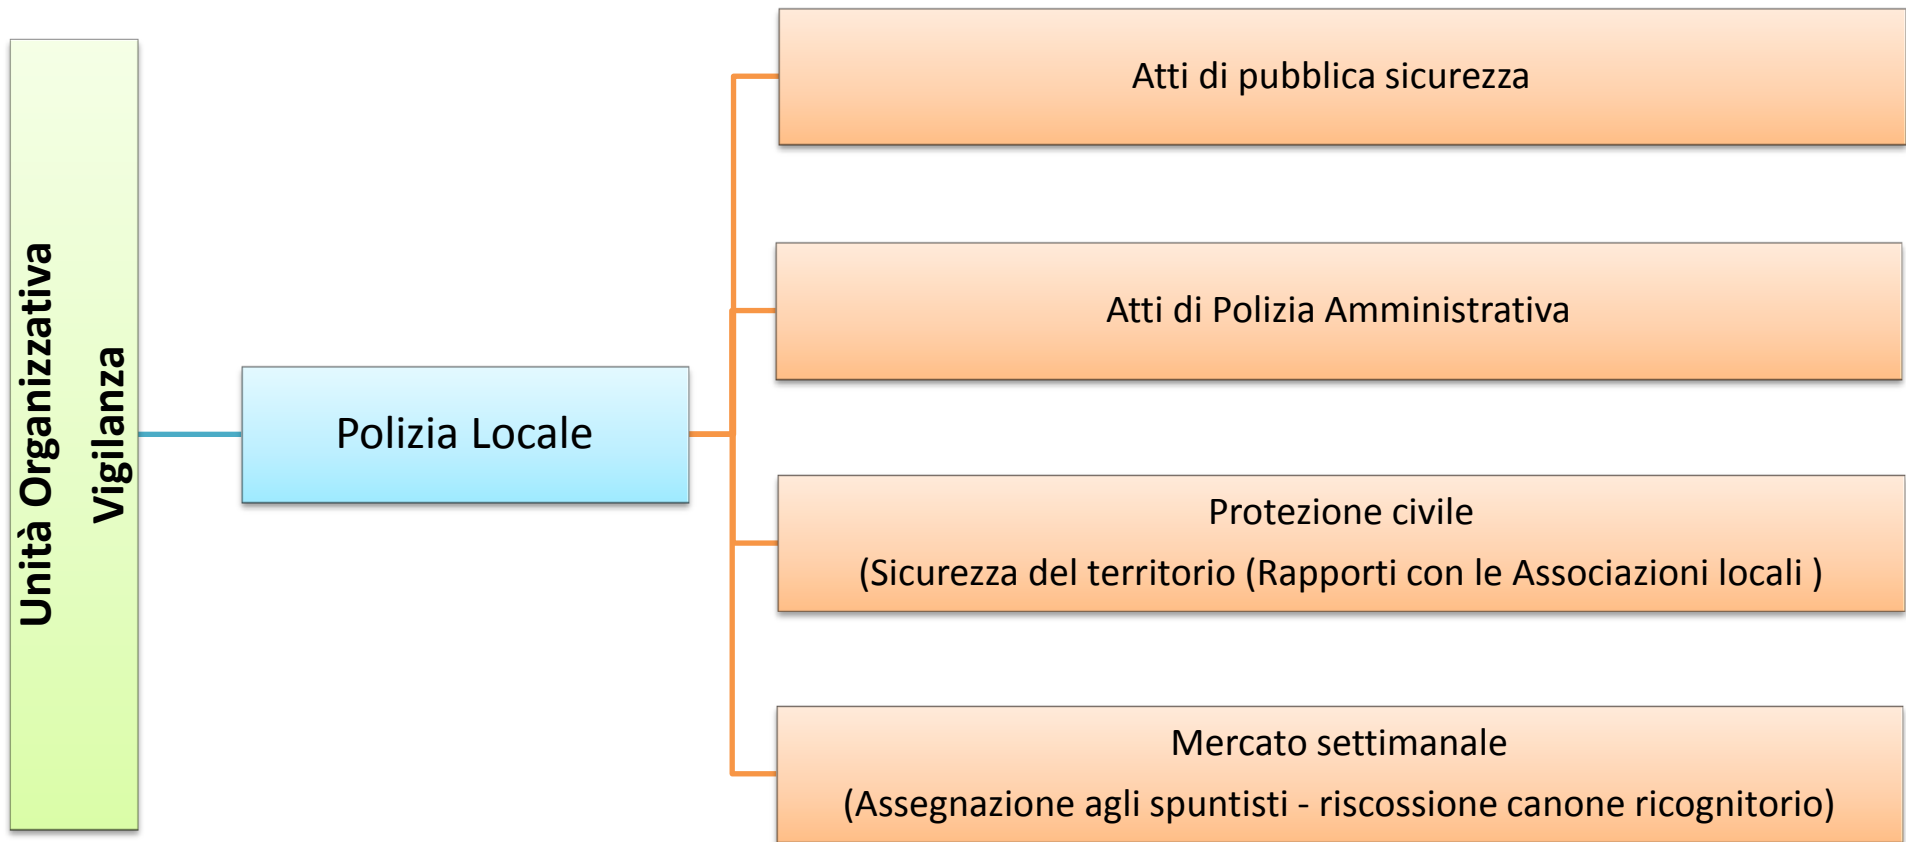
Unità Organizzativa
Vigilanza

Polizia Locale

Atti di pubblica sicurezza

Atti di Polizia Amministrativa

Protezione civile
(Sicurezza del territorio (Rapporti con le Associazioni locali )

Mercato settimanale
(Assegnazione agli spuntisti - riscossione canone ricognitorio)